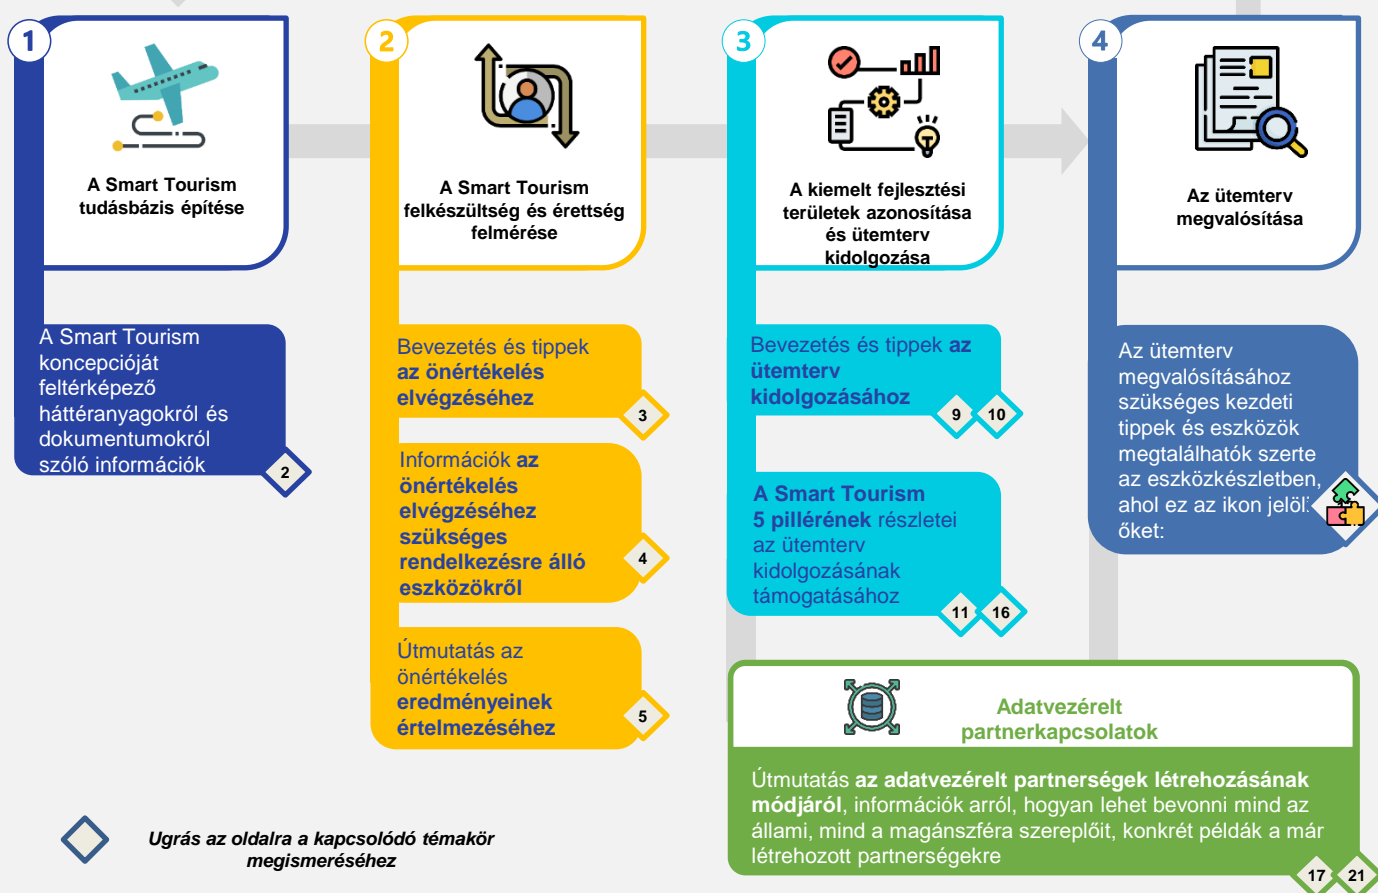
1

A Smart Tourism tudásbázis építése

A Smart Tourism koncepcióját feltérképező háttéranyagokról és dokumentumokról szóló információk

2

2

A Smart Tourism felkészültség és érettség felmérése

Bevezetés és tippek az önértékelés elvégzéséhez

3

Információk az önértékelés elvégzéséhez szükséges rendelkezésre álló eszközökről

4

Útmutatás az önértékelés eredményeinek értelmezéséhez

5

3

A kiemelt fejlesztési területek azonosítása és ütemterv kidolgozása

Bevezetés és tippek az ütemterv kidolgozásához

9 10

A Smart Tourism 5 pillérének részletei az ütemterv kidolgozásának támogatásához

11 16

4

Az ütemterv megvalósítása

Az ütemterv megvalósításához szükséges kezdeti tippek és eszközök megtalálhatók szerte az eszközkészletben, ahol ez az ikon jelöli őket:

Adatvezérelt partnerkapcsolatok

Útmutatás az adatvezérelt partnerségek létrehozásának módjáról, információk arról, hogyan lehet bevonni mind az állami, mind a magánszféra szereplőit, konkrét példák a már létrehozott partnerségekre

17 21

Ugrás az oldalra a kapcsolódó témakör megismeréséhez